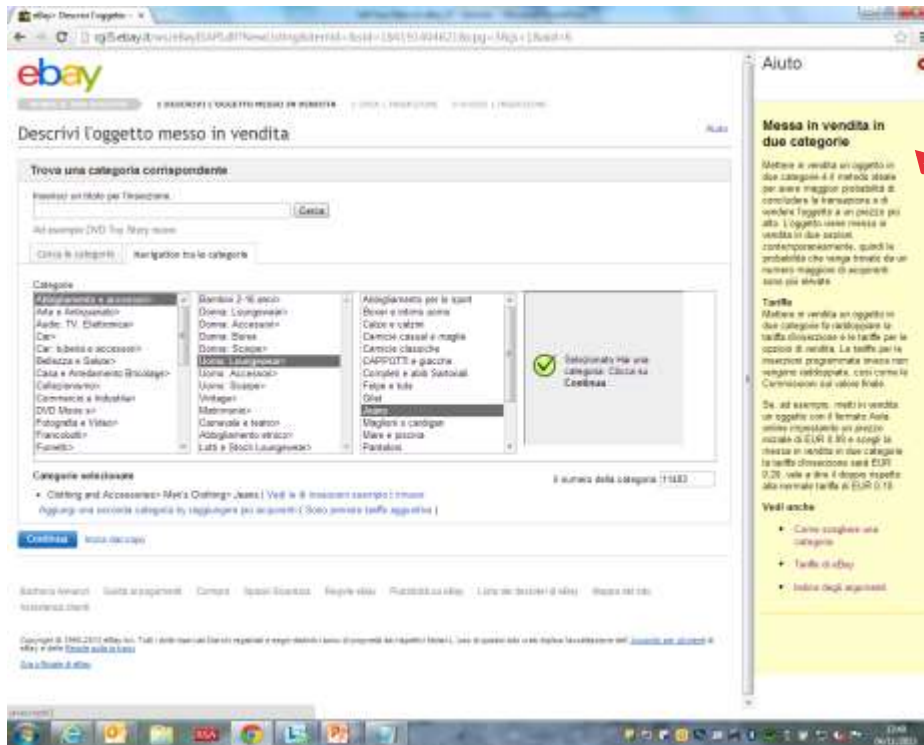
eBay

Descrivi l'oggetto messo in vendita

Aiuto

Trova una categoria corrispondente

Inserisci un titolo per l'inserzione

Cerca

Ad esempio: DVD Toy Story nuovo

Cerca le categorie | Navigation tra le categorie

Categorie

Abbigliamento e accessori>
Arte e Antiquariato>
Audio, TV, Elettronica>
Car>
Car: ricambi e accessori>
Bellezza e Salute>
Casa e Arredamento Bricolage>
Collezionismo>
Commercio e Industria>
DVD Movie s>
Fotografia e Video>
Francobolli>
Fumetti>

Bambini 2-16 anni>
Donna: Lounge wear>
Donna: Accessori>
Donna: Borse
Donna: Scarpe>
Uomo: Loungewear>
Uomo: Accessori>
Uomo: Scarpe>
Vintage>
Matrimonio>
Carnevale e teatro>
Abbigliamento etnico>
Lotti e Stock Loungewear>

Abbigliamento per lo sport
Boxer e intimo uomo
Calze e calzini
Camicie casual e maglie
Camicie classiche
CAPPOTTI e giacche
Completi e abiti Sartoriali
Felpe e tute
Gilet
Jeans
Maglioni e cardigan
Mare e piscina
Pantaloni

Selezionato Hai una categoria. Clicca su Continua.

Categorie selezionate

Il numero della categoria 11483

• Clothing and Accessories> Men's Clothing> Jeans | Vedi le inserzioni esempio | rimuovi

Aggiungi una seconda categoria by raggiungere più acquirenti ( Sono previste tariffe aggiuntive )

Continua | Inizia daccapo

Aiuto

Messa in vendita in due categorie

Mettere in vendita un oggetto in due categorie è il metodo ideale per avere maggiori probabilità di concludere la transazione e di vendere l'oggetto a un prezzo più alto. L'oggetto viene messo in vendita in due sezioni contemporaneamente, quindi la probabilità che venga trovato da un numero maggiore di acquirenti sono più elevate.

Tariffe
Mettere in vendita un oggetto in due categorie fa raddoppiare la tariffa d'inserzione e le tariffe per le opzioni di vendita. Le tariffe per le inserzioni programmate invece non vengono raddoppiate, così come le Commissioni sul valore finale.

Se, ad esempio, metti in vendita un oggetto con il formato Asta online impostando un prezzo iniziale di EUR 0,99 e scegli la messa in vendita in due categorie la tariffa d'inserzione sarà EUR 0,20, vale a dire il doppio rispetto alla normale tariffa di EUR 0,10.

Vedi anche

• Come scegliere una categoria
• Tariffe di eBay
• Indice degli argomenti

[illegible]